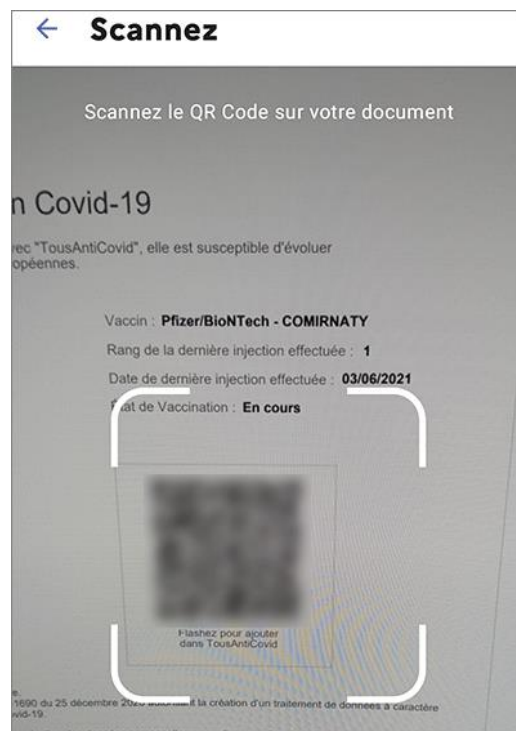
← Scannez

Scannez le QR Code sur votre document

n Covid-19

rec "TousAntiCovid", elle est susceptible d'évoluer opéennes.

Vaccin : Pfizer/BioNTech - COMIRNATY

Rang de la dernière injection effectuée : 1

Date de dernière injection effectuée : 03/06/2021

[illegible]tat de Vaccination : En cours

Flashez pour ajouter dans TousAntiCovid

e.
1690 du 25 décembre 20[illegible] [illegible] la création d'un traitement de données à caractère vid-19.